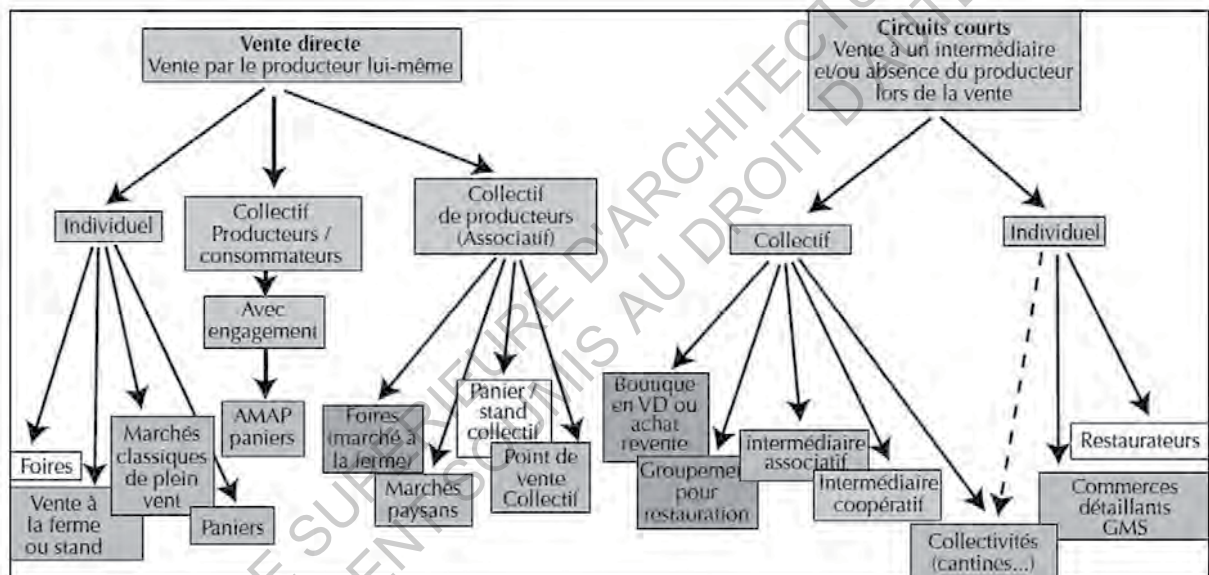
Vente directe
Vente par le producteur lui-même

Circuits courts
Vente à un intermédiaire et/ou absence du producteur lors de la vente

Individuel

Collectif
Producteurs / consommateurs

Collectif de producteurs (Associatif)

Collectif

Individuel

Avec engagement

AMAP paniers

Foires

Vente à la ferme ou stand

Marchés classiques de plein vent

Paniers

Foires (marché à la ferme)

Marchés paysans

Panier / stand collectif

Point de vente Collectif

Boutique en VD ou achat revente

Groupement pour restauration

intermédiaire associatif

Intermédiaire coopératif

Collectivités (cantines...)

Restaurateurs

Commerces détaillants GMS

ECOLE NATIONALE SUPERIEURE D'ARCHITECTURE
DOCUMENT SOUMIS AU DROIT D'AUTEUR